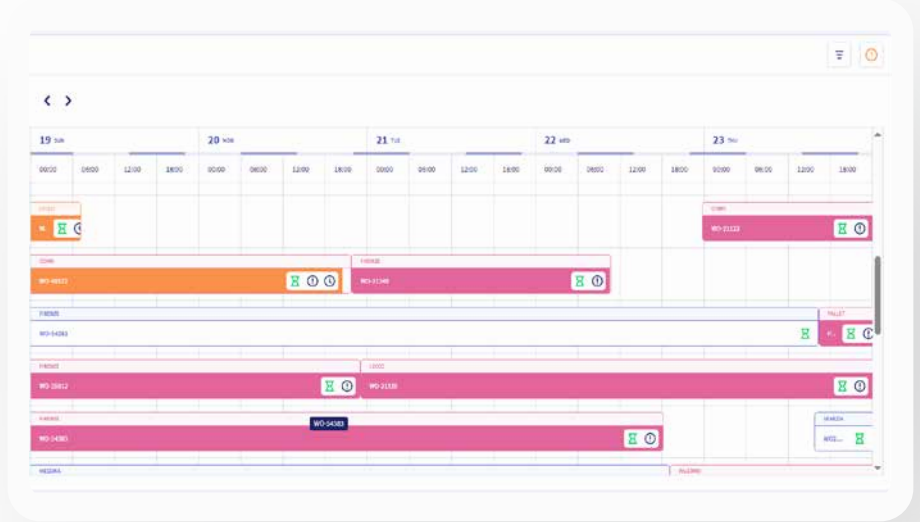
19 SUN
20 MON
21 TUE
22 WED
23 THU

00:00 06:00 12:00 18:00 00:00 06:00 12:00 18:00 00:00 06:00 12:00 18:00 00:00 06:00 12:00 18:00 00:00 06:00 12:00 18:00

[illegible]
W..
CORY
WO-31122
CORN
WO-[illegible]
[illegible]
WO-31348
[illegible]
WO-54283
PALLET
P...
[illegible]
WO-35812
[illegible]
WO-31335
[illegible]
WO-54383
WO-54383
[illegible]
WO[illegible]
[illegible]
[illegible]